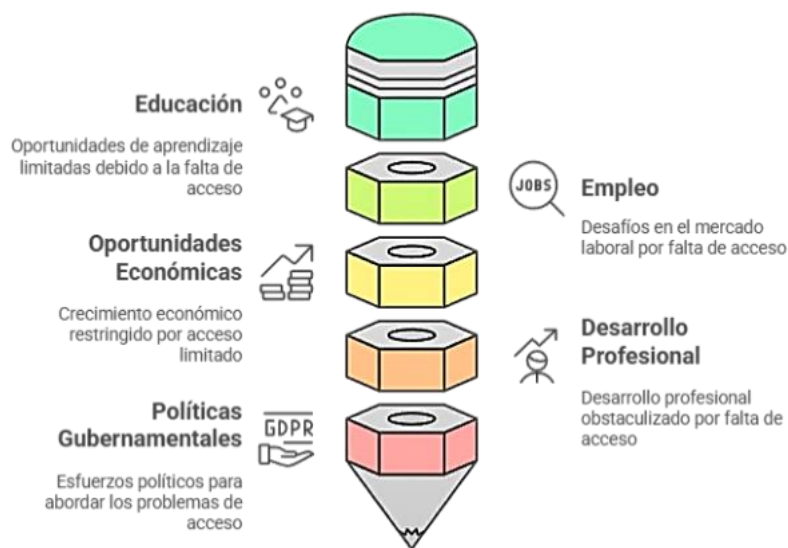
Educación

Oportunidades de aprendizaje limitadas debido a la falta de acceso

JOBS

Empleo

Desafíos en el mercado laboral por falta de acceso

Oportunidades Económicas

Crecimiento económico restringido por acceso limitado

Desarrollo Profesional

Desarrollo profesional obstaculizado por falta de acceso

Políticas Gubernamentales

GDPR

Esfuerzos políticos para abordar los problemas de acceso